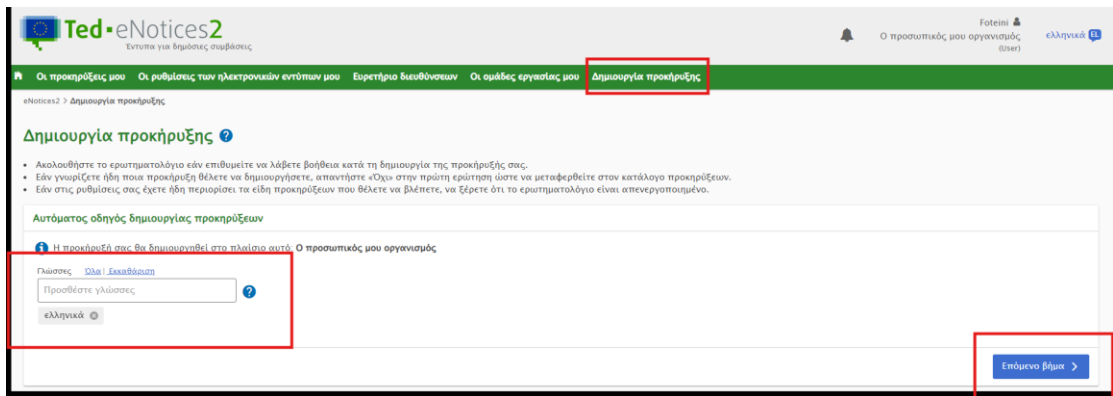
Ted · eNotices2
Έντυπα για δημόσιες συμβάσεις

Foteini
Ο προσωπικός μου οργανισμός (User)
ελληνικά EL

Οι προκηρύξεις μου | Οι ρυθμίσεις των ηλεκτρονικών εντύπων μου | Ευρετήριο διευθύνσεων | Οι ομάδες εργασίας μου | Δημιουργία προκήρυξης

eNotices2 > Δημιουργία προκήρυξης

Δημιουργία προκήρυξης

• Ακολουθήστε το ερωτηματολόγιο εάν επιθυμείτε να λάβετε βοήθεια κατά τη δημιουργία της προκήρυξής σας.
• Εάν γνωρίζετε ήδη ποια προκήρυξη θέλετε να δημιουργήσετε, απαντήστε «Όχι» στην πρώτη ερώτηση ώστε να μεταφερθείτε στον κατάλογο προκηρύξεων.
• Εάν στις ρυθμίσεις σας έχετε ήδη περιορίσει τα είδη προκηρύξεων που θέλετε να βλέπετε, να ξέρετε ότι το ερωτηματολόγιο είναι απενεργοποιημένο.

Αυτόματος οδηγός δημιουργίας προκηρύξεων

Η προκήρυξή σας θα δημιουργηθεί στο πλαίσιο αυτό: Ο προσωπικός μου οργανισμός

Γλώσσες Όλα | Εκκαθάριση
Προσθέστε γλώσσες
ελληνικά

Επόμενο βήμα >